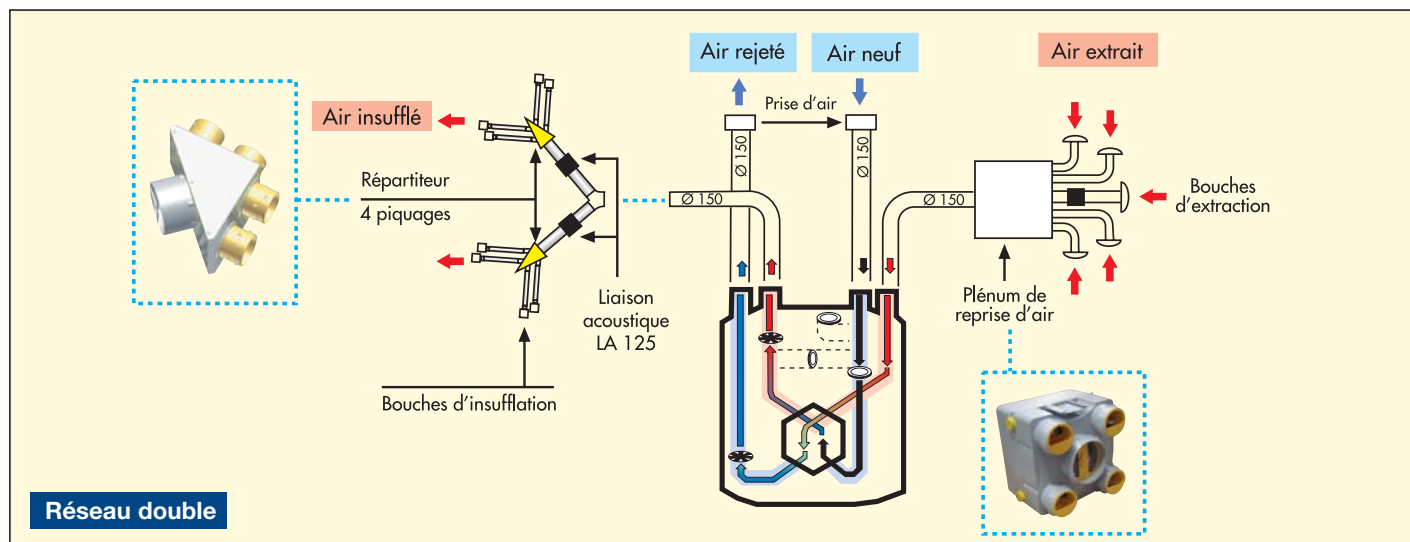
Air rejeté
Air neuf
Air extrait
Prise d'air
Air insufflé
Ø 150
Ø 150
Ø 150
Ø 150
Répartiteur
4 piquages
Bouches d'extraction
Liaison acoustique LA 125
Plénum de reprise d'air
Bouches d'insufflation
Réseau double